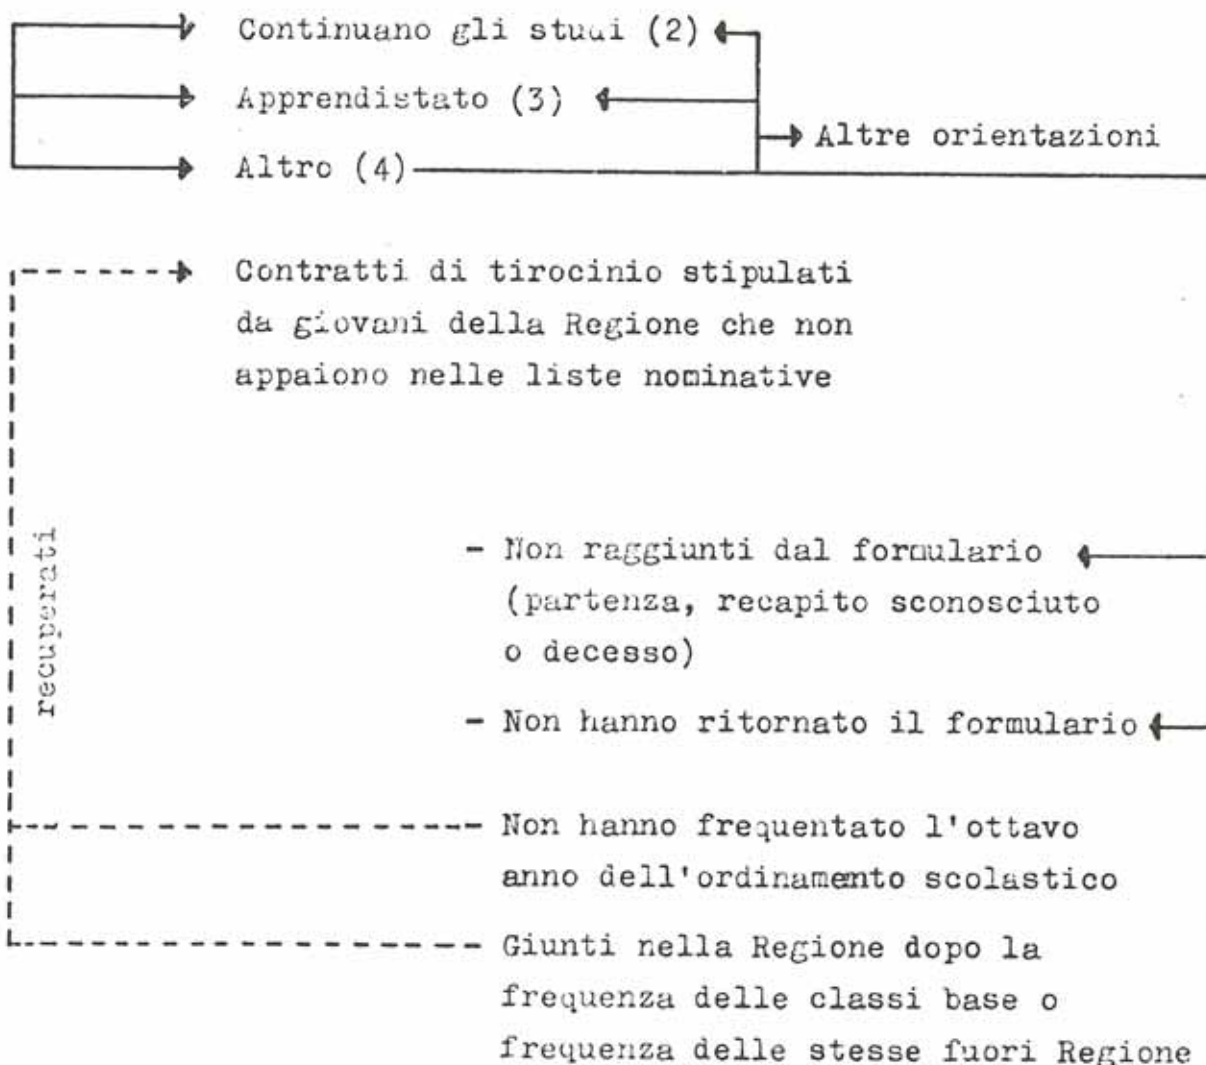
Continuano gli studi (2)

Apprendistato (3)

Altro (4)

Altre orientazioni

Contratti di tirocinio stipulati da giovani della Regione che non appaiono nelle liste nominative

recuperati

- Non raggiunti dal formulario (partenza, recapito sconosciuto o decesso)

- Non hanno ritornato il formulario

Non hanno frequentato l'ottavo anno dell'ordinamento scolastico

Giunti nella Regione dopo la frequenza delle classi base o frequenza delle stesse fuori Regione